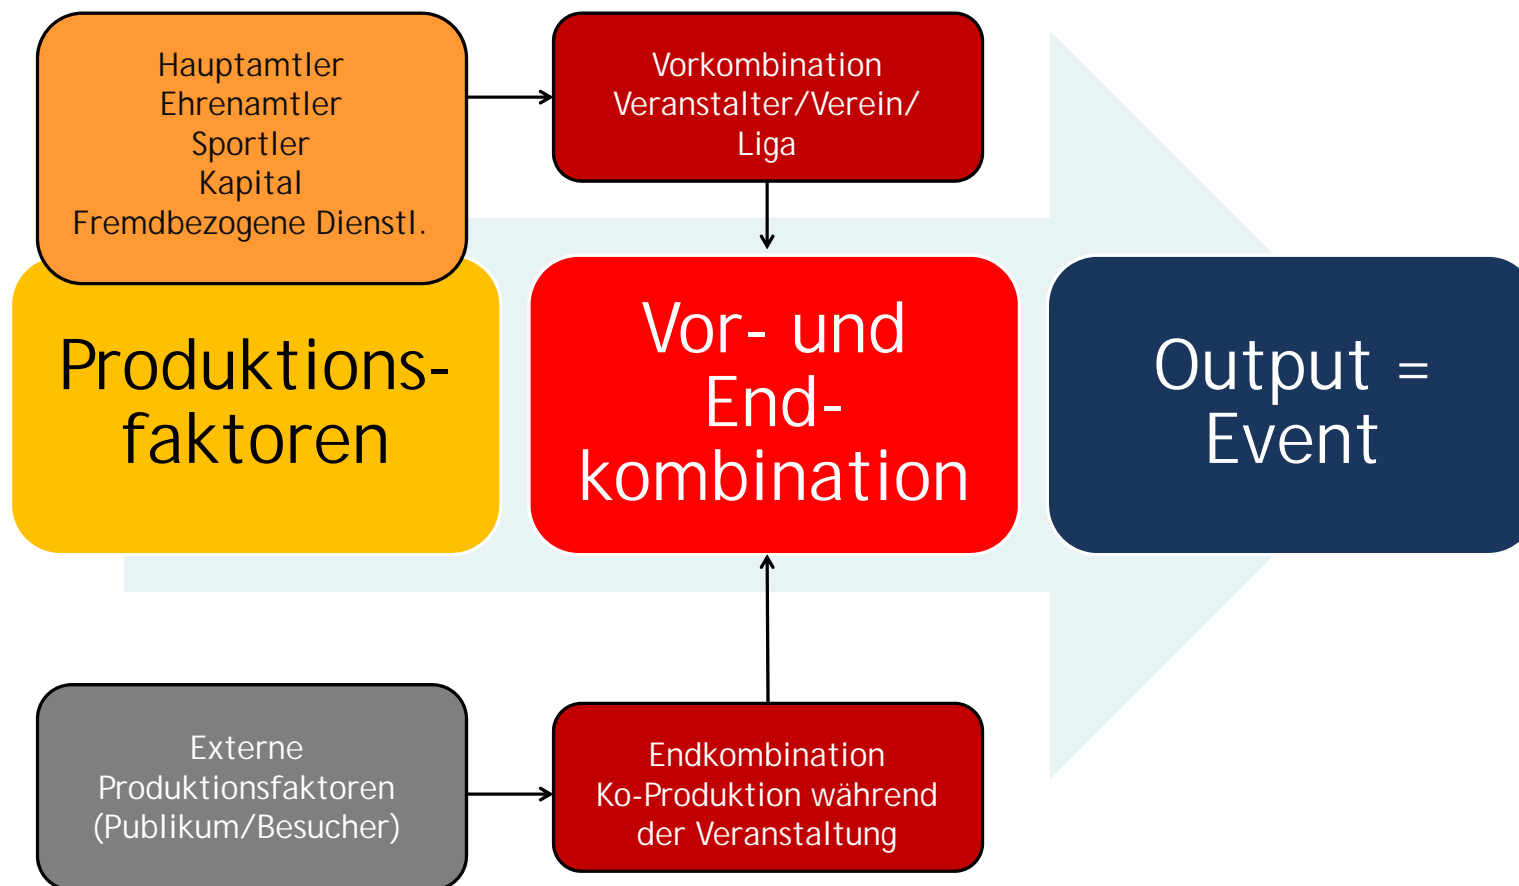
Hauptamtler
Ehrenamtler
Sportler
Kapital
Fremdbezogene Dienstl.

Vorkombination
Veranstalter/Verein/
Liga

Produktions-
faktoren

Vor- und
End-
kombination

Output =
Event

Externe
Produktionsfaktoren
(Publikum/Besucher)

Endkombination
Ko-Produktion während
der Veranstaltung